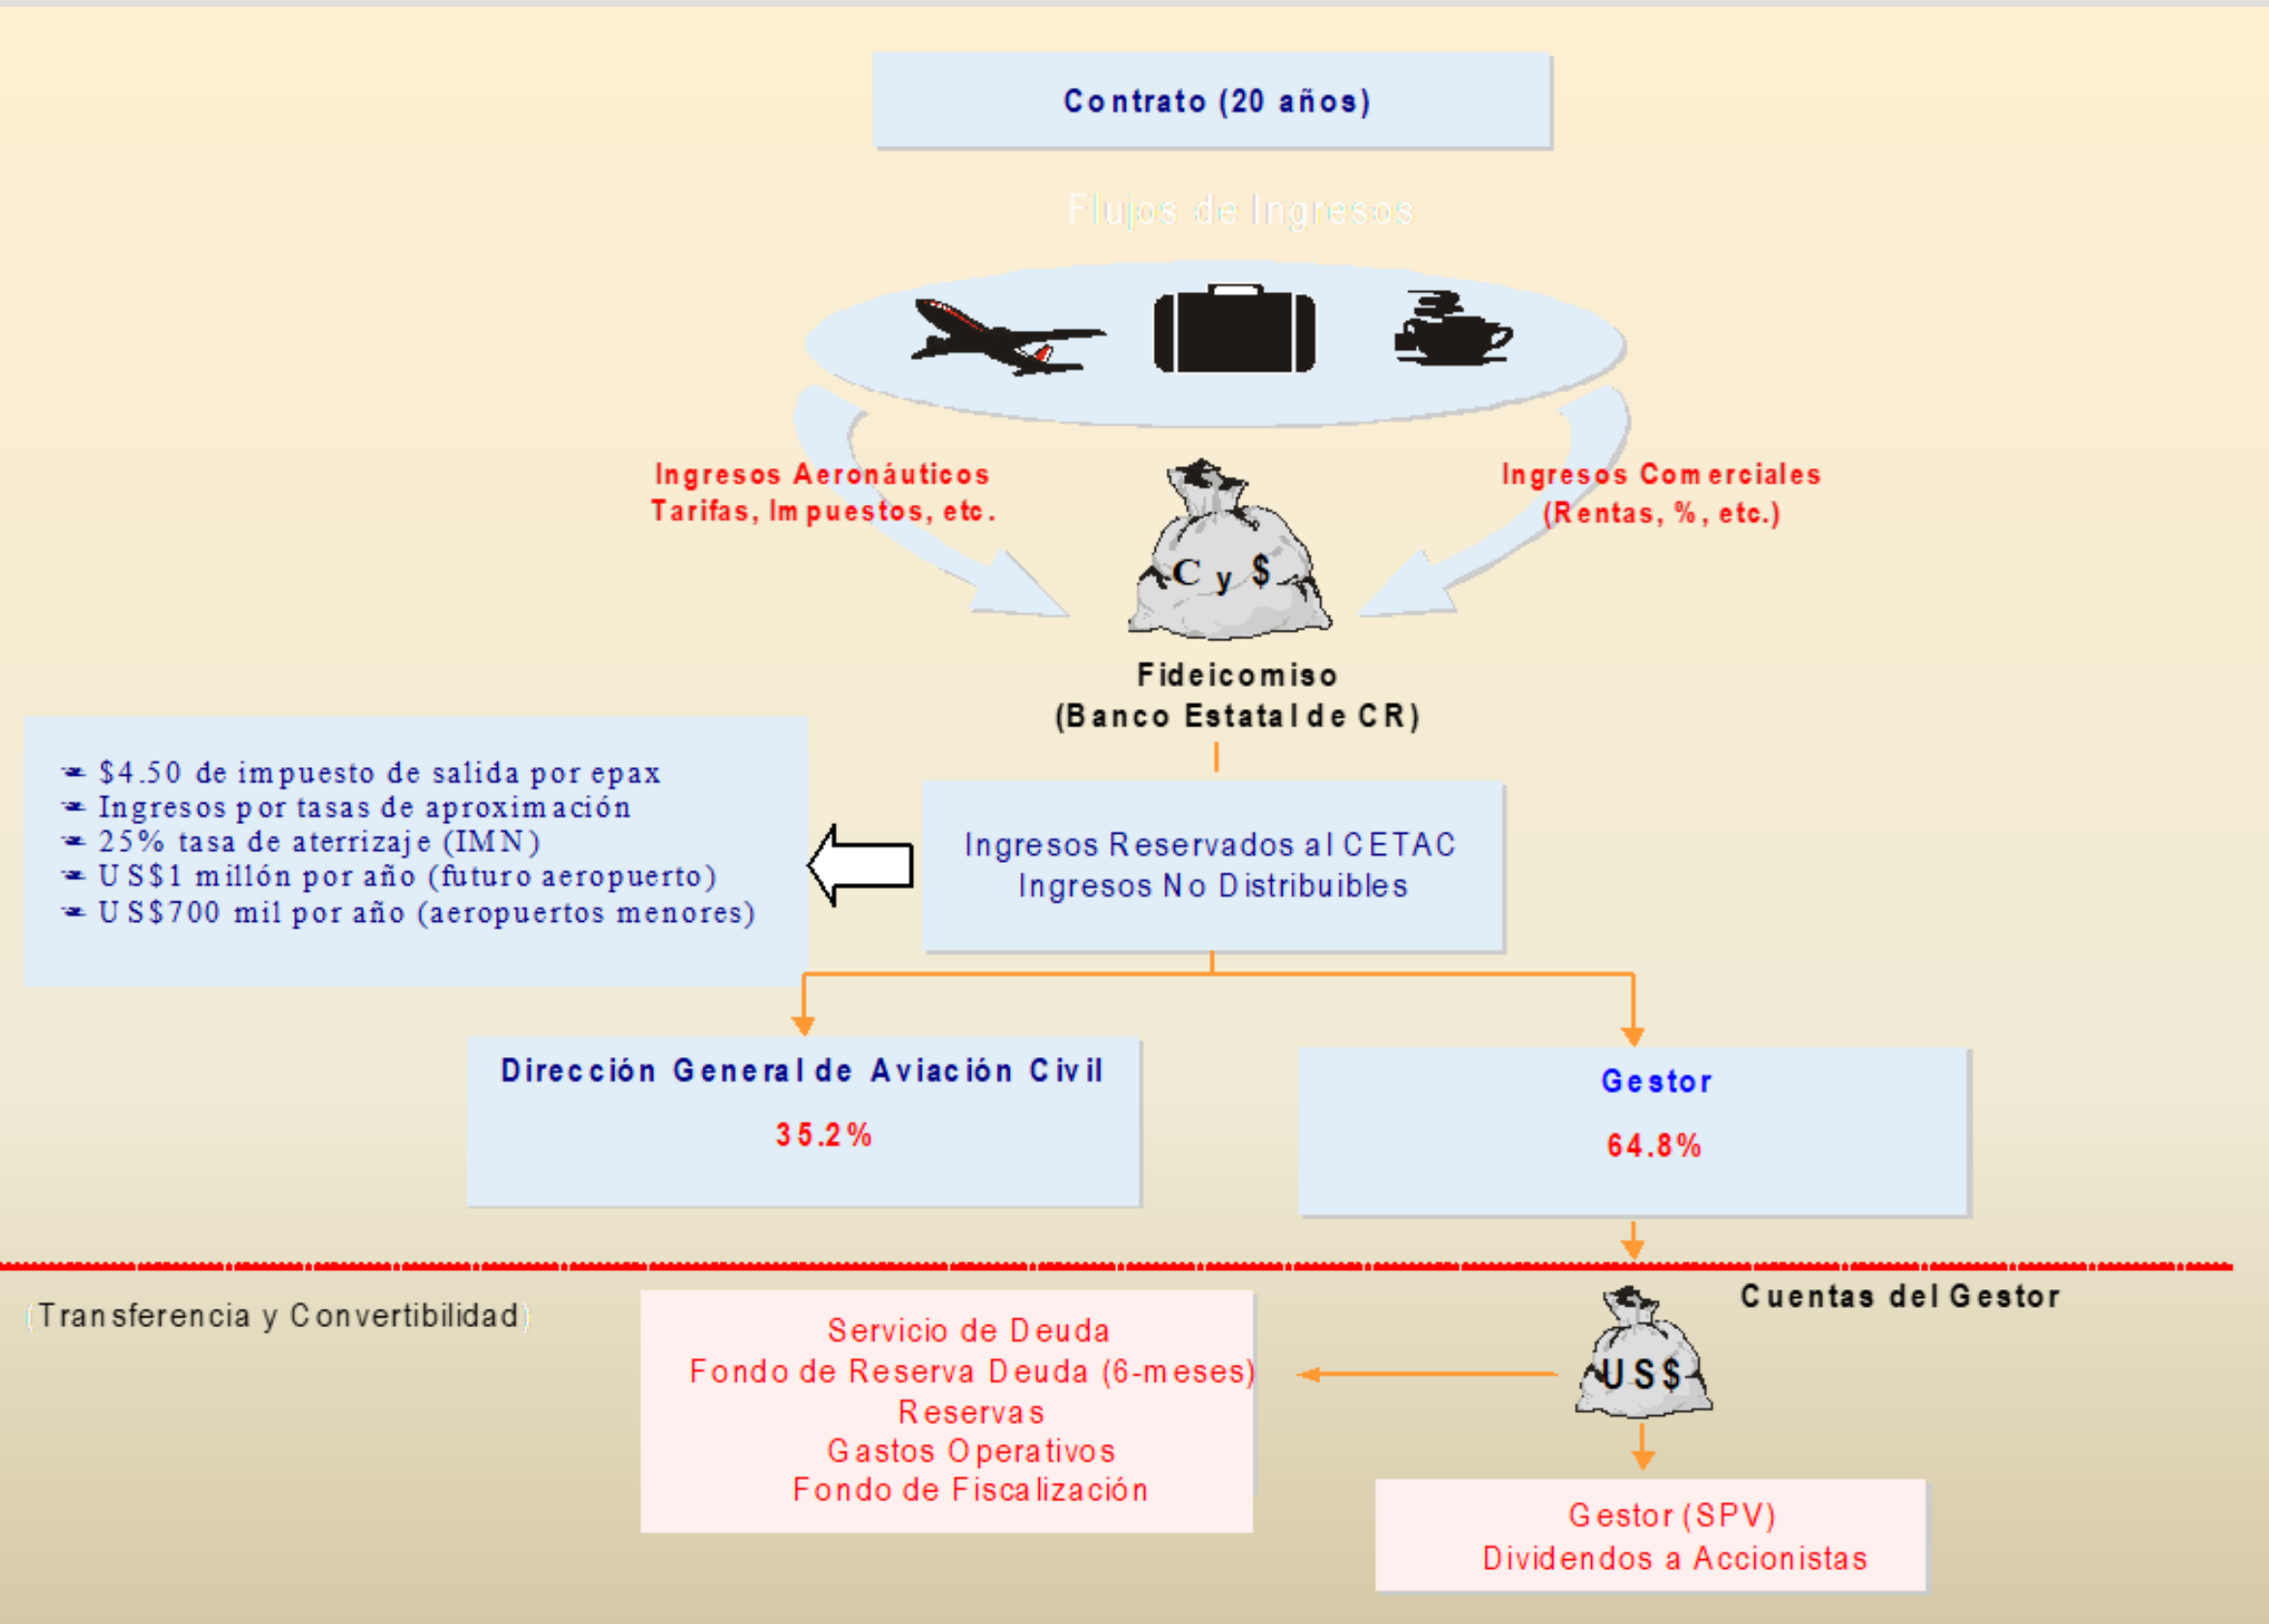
Contrato (20 años)

Flujos de Ingresos

Ingresos Aeronáuticos
Tarifas, Impuestos, etc.

C y $

Ingresos Comerciales
(Rentas, %, etc.)

Fideicomiso
(Banco Estatal de CR)

$4.50 de impuesto de salida por epax
Ingresos por tasas de aproximación
25% tasa de aterrizaje (IMN)
US$1 millón por año (futuro aeropuerto)
US$700 mil por año (aeropuertos menores)

Ingresos Reservados al CETAC
Ingresos No Distribuibles

Dirección General de Aviación Civil
35.2%

Gestor
64.8%

(Transferencia y Convertibilidad)

Cuentas del Gestor

Servicio de Deuda
Fondo de Reserva Deuda (6-meses)
Reservas
Gastos Operativos
Fondo de Fiscalización

US$

Gestor (SPV)
Dividendos a Accionistas